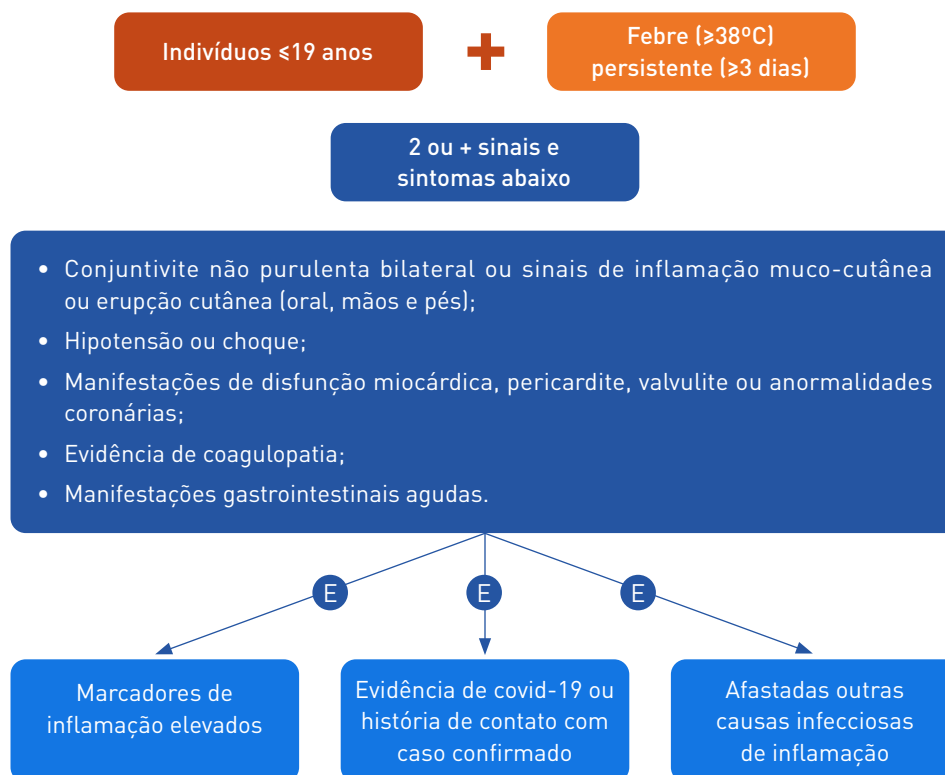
Indivíduos ≤19 anos

+

Febre (≥38ºC) persistente (≥3 dias)

2 ou + sinais e sintomas abaixo

- Conjuntivite não purulenta bilateral ou sinais de inflamação muco-cutânea ou erupção cutânea (oral, mãos e pés);
- Hipotensão ou choque;
- Manifestações de disfunção miocárdica, pericardite, valvulite ou anormalidades coronárias;
- Evidência de coagulopatia;
- Manifestações gastrointestinais agudas.

E

E

E

Marcadores de inflamação elevados

Evidência de covid-19 ou história de contato com caso confirmado

Afastadas outras causas infecciosas de inflamação